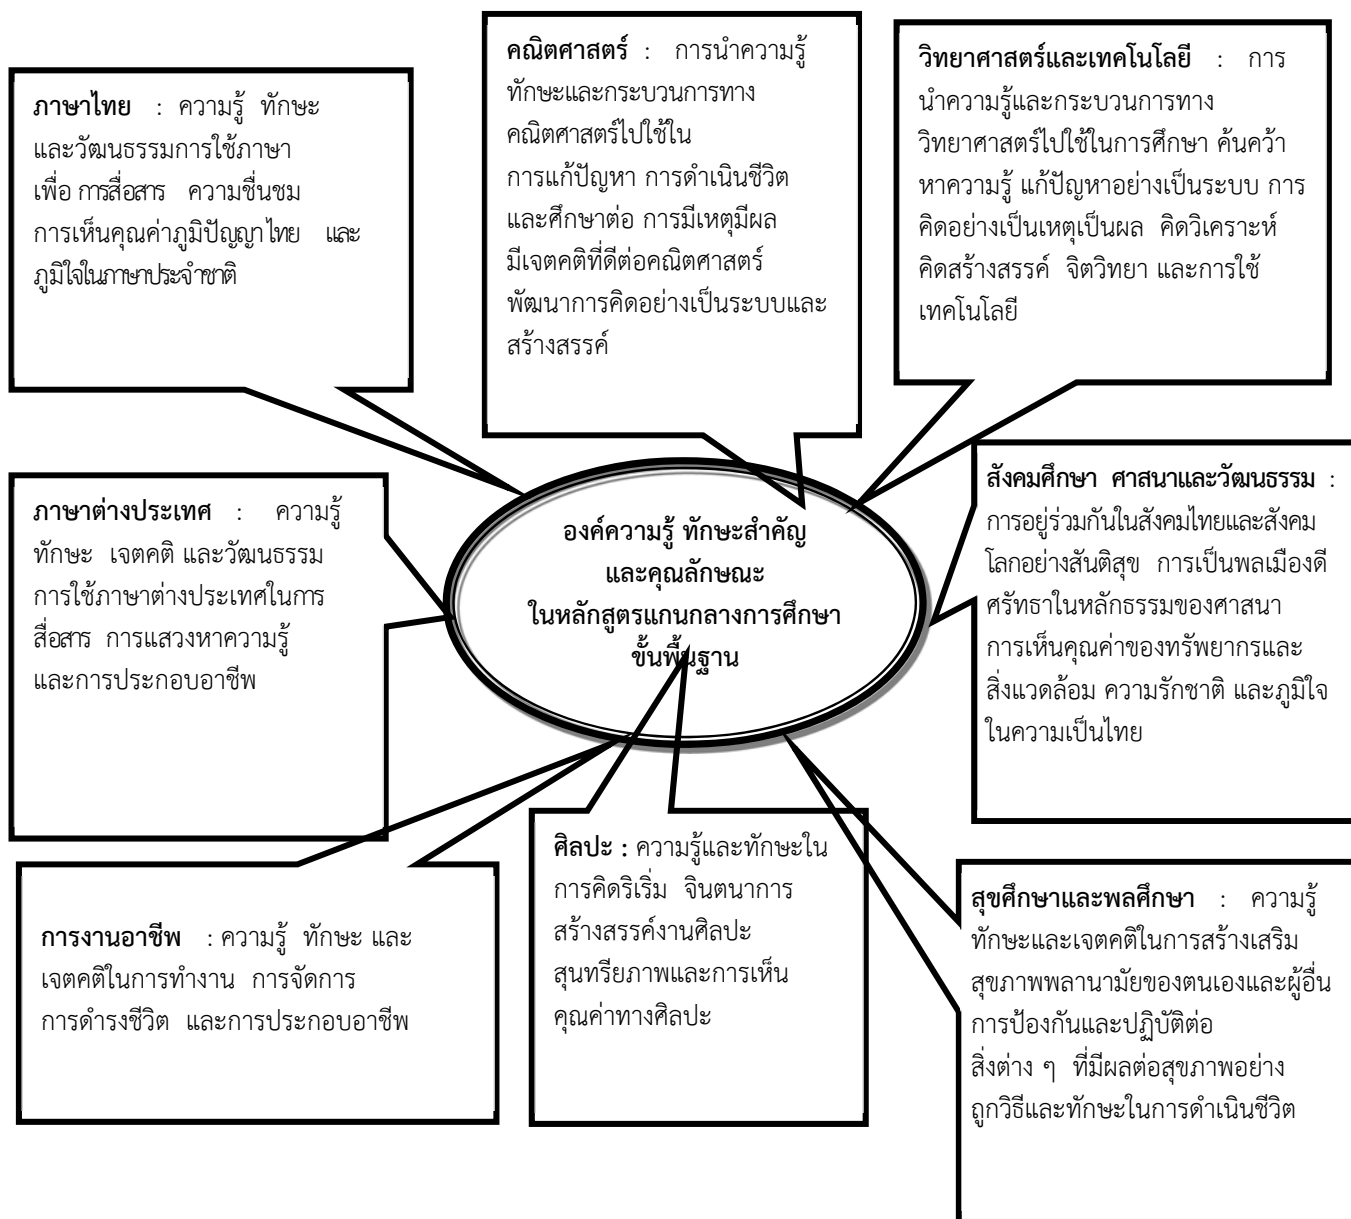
**ภาษาไทย** : ความรู้ ทักษะและวัฒนธรรมการใช้ภาษา เพื่อ การสื่อสาร ความชื่นชม การเห็นคุณค่าภูมิปัญญาไทย และภูมิใจในภาษาประจำชาติ

**คณิตศาสตร์** : การนำความรู้ ทักษะและกระบวนการทางคณิตศาสตร์ไปใช้ในการแก้ปัญหา การดำเนินชีวิต และศึกษาต่อ การมีเหตุมีผล มีเจตคติที่ดีต่อคณิตศาสตร์ พัฒนาการคิดอย่างเป็นระบบและสร้างสรรค์

**วิทยาศาสตร์และเทคโนโลยี** : การนำความรู้และกระบวนการทางวิทยาศาสตร์ไปใช้ในการศึกษา ค้นคว้าหาความรู้ แก้ปัญหาอย่างเป็นระบบ การคิดอย่างเป็นเหตุเป็นผล คิดวิเคราะห์ คิดสร้างสรรค์ จิตวิทยา และการใช้เทคโนโลยี

**ภาษาต่างประเทศ** : ความรู้ ทักษะ เจตคติ และวัฒนธรรมการใช้ภาษาต่างประเทศในการสื่อสาร การแสวงหาความรู้ และการประกอบอาชีพ

**องค์ความรู้ ทักษะสำคัญ และคุณลักษณะ ในหลักสูตรแกนกลางการศึกษาขั้นพื้นฐาน**

**สังคมศึกษา ศาสนาและวัฒนธรรม** : การอยู่ร่วมกันในสังคมไทยและสังคมโลกอย่างสันติสุข การเป็นพลเมืองดี ศรัทธาในหลักธรรมของศาสนา การเห็นคุณค่าของทรัพยากรและสิ่งแวดล้อม ความรักชาติ และภูมิใจในความเป็นไทย

**การงานอาชีพ** : ความรู้ ทักษะ และเจตคติในการทำงาน การจัดการ การดำรงชีวิต และการประกอบอาชีพ

**ศิลปะ :** ความรู้และทักษะในการคิดริเริ่ม จินตนาการ สร้างสรรค์งานศิลปะ สุนทรียภาพและการเห็นคุณค่าทางศิลปะ

**สุขศึกษาและพลศึกษา** : ความรู้ ทักษะและเจตคติในการสร้างเสริมสุขภาพพลานามัยของตนเองและผู้อื่น การป้องกันและปฏิบัติต่อสิ่งต่าง ๆ ที่มีผลต่อสุขภาพอย่างถูกวิธีและทักษะในการดำเนินชีวิต